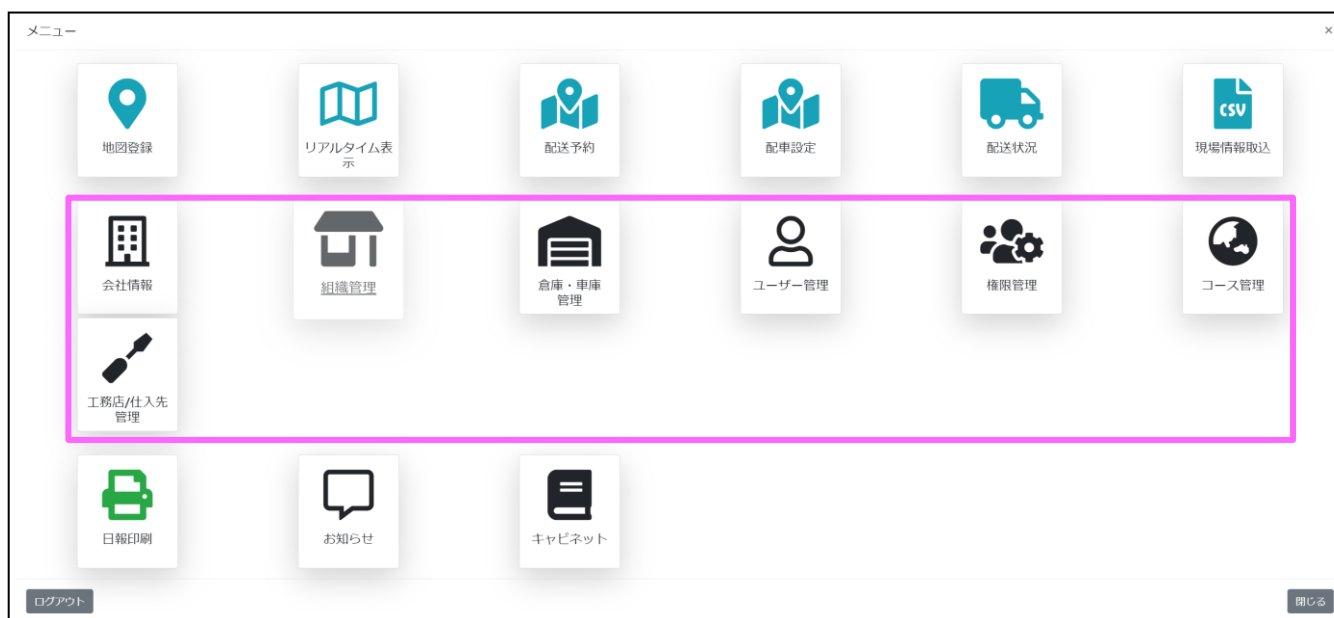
メニュー

×

地図登録

リアルタイム表示

配送予約

配車設定

配送状況

CSV

現場情報取込

会社情報

組織管理

倉庫・車庫管理

ユーザー管理

権限管理

コース管理

工務店/仕入先管理

日報印刷

お知らせ

キャビネット

ログアウト

閉じる